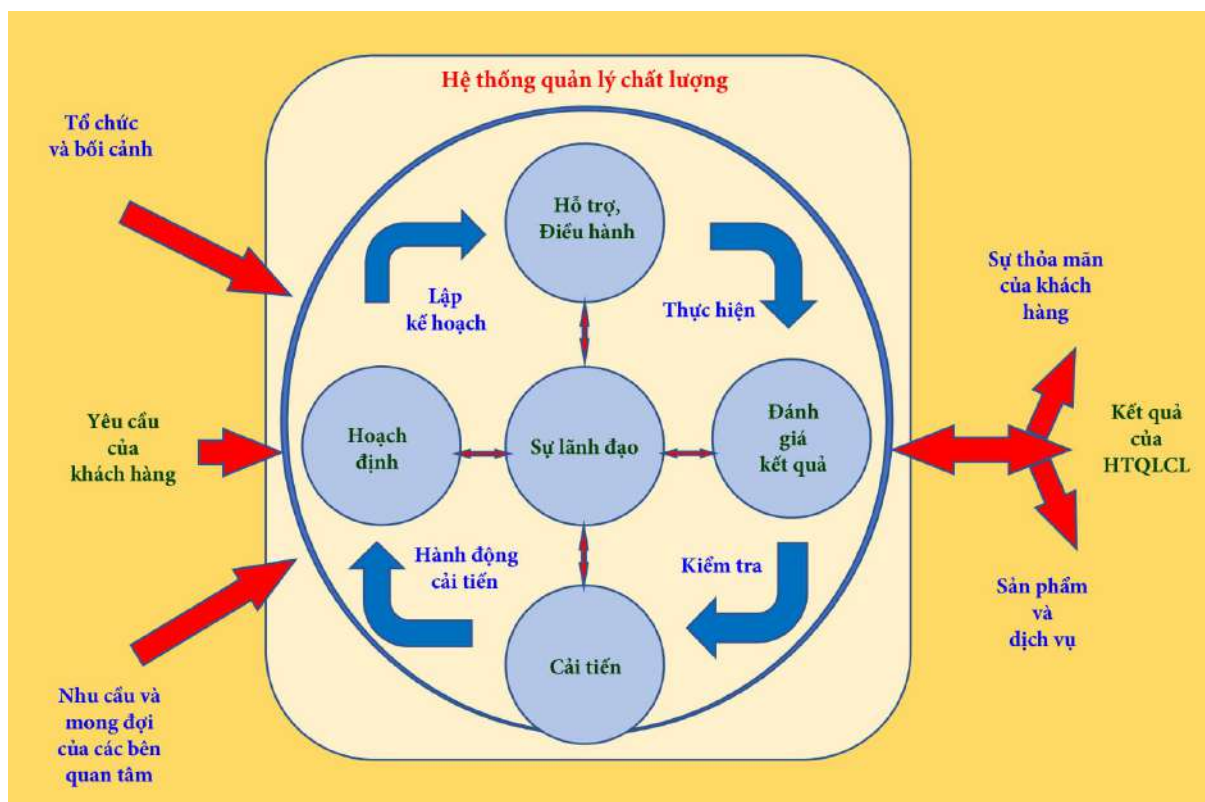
Hệ thống quản lý chất lượng

Tổ chức và bối cảnh

Yêu cầu của khách hàng

Nhu cầu và mong đợi của các bên quan tâm

Hỗ trợ, Điều hành

Lập kế hoạch

Thực hiện

Hoạch định

Sự lãnh đạo

Đánh giá kết quả

Hành động cải tiến

Kiểm tra

Cải tiến

Sự thỏa mãn của khách hàng

Kết quả của HTQLCL

Sản phẩm và dịch vụ